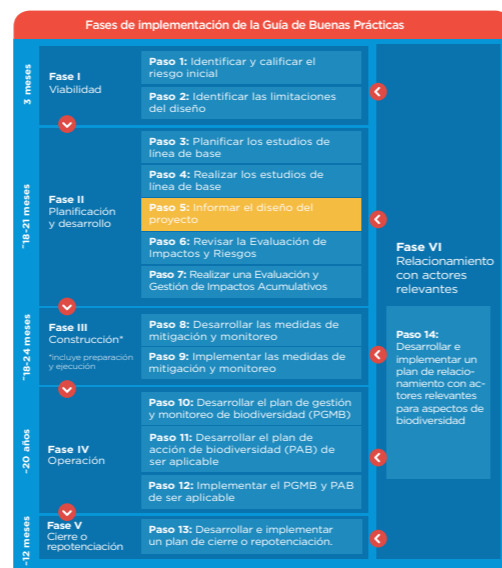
Fases de implementación de la Guía de Buenas Prácticas

3 meses

Fase I
Viabilidad

Paso 1: Identificar y calificar el riesgo inicial

Paso 2: Identificar las limitaciones del diseño

~18-21 meses

Fase II
Planificación y desarrollo

Paso 3: Planificar los estudios de línea de base

Paso 4: Realizar los estudios de línea de base

Paso 5: Informar el diseño del proyecto

Paso 6: Revisar la Evaluación de Impactos y Riesgos

Paso 7: Realizar una Evaluación y Gestión de Impactos Acumulativos

~18-24 meses

Fase III
Construcción*
*incluye preparación y ejecución

Paso 8: Desarrollar las medidas de mitigación y monitoreo

Paso 9: Implementar las medidas de mitigación y monitoreo

~20 años

Fase IV
Operación

Paso 10: Desarrollar el plan de gestión y monitoreo de biodiversidad (PGMB)

Paso 11: Desarrollar el plan de acción de biodiversidad (PAB) de ser aplicable

Paso 12: Implementar el PGMB y PAB de ser aplicable

~12 meses

Fase V
Cierre o repotenciación

Paso 13: Desarrollar e implementar un plan de cierre o repotenciación.

Fase VI
Relacionamiento con actores relevantes

Paso 14: Desarrollar e implementar un plan de relacionamiento con actores relevantes para aspectos de biodiversidad